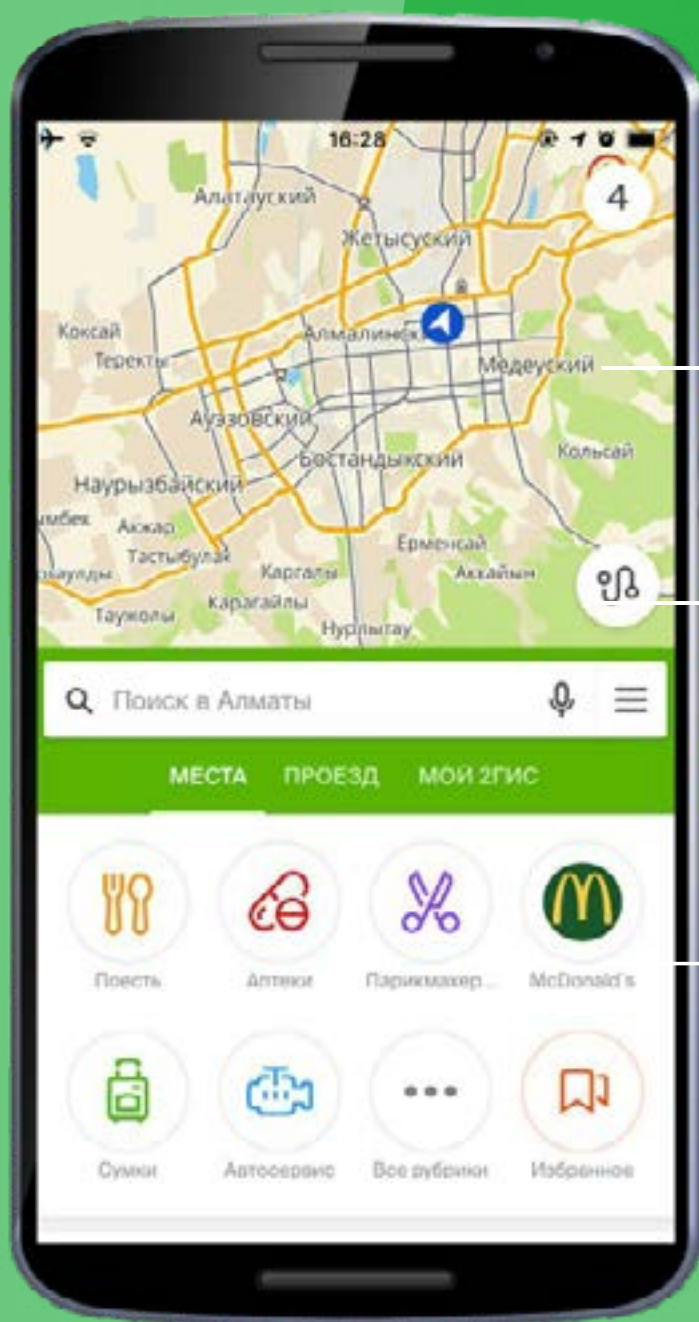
16:28

4

Алатауский
Жетысуский
Коксай
Теректы
Алмалинский
Медеуский
Ауэзовский
Бостандыкский
Кольсай
Наурызбайский
Акжар
Тастыбулак
Ерменсай
Каргалы
Аккайын
Тауколы
Карагайлы
Нурлытау

Поиск в Алматы

МЕСТА ПРОЕЗД МОЙ 2ГИС

Поесть
Аптеки
Парикмахер...
McDonald's

Сумки
Автосервис
Все рубрики
Избранное